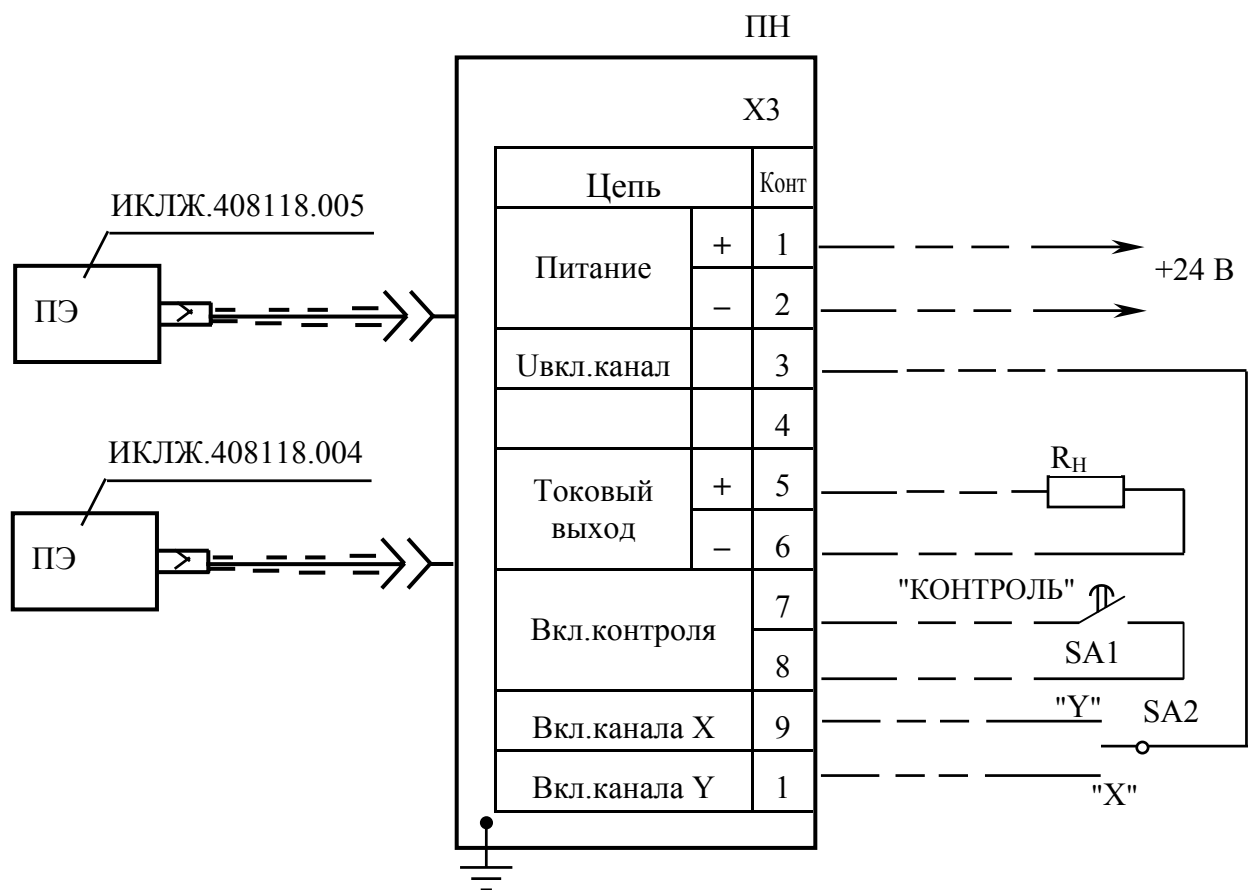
ПН

Х3

| Цепь | | Конт |
|---|---|---|
| Питание | + | 1 |
| | − | 2 |
| Uвкл.канал | | 3 |
| | | 4 |
| Токовый выход | + | 5 |
| | − | 6 |
| Вкл.контроля | | 7 |
| | | 8 |
| Вкл.канала X | | 9 |
| Вкл.канала Y | | 1 |

ИКЛЖ.408118.005

ПЭ

ИКЛЖ.408118.004

ПЭ

+24 В

$R_H$

"КОНТРОЛЬ"

SA1

"Y"

SA2

"X"